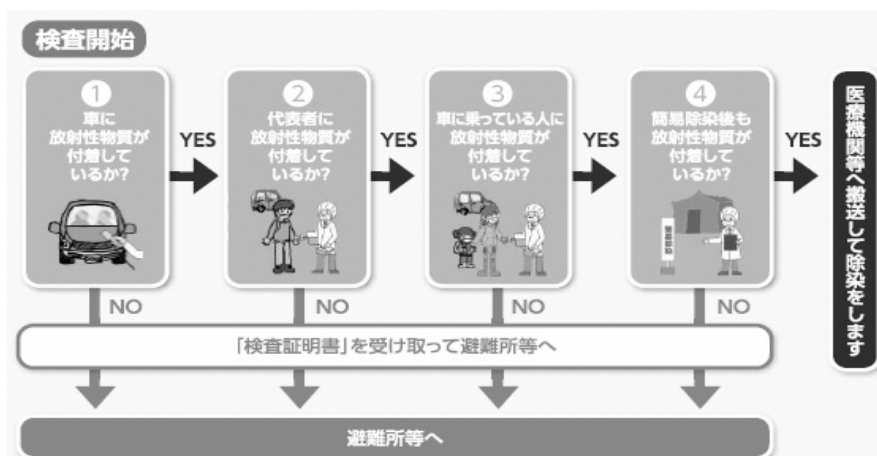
検査開始

1
車に
放射性物質が
付着して
いるか?

YES

2
代表者に
放射性物質が
付着して
いるか?

YES

3
車に乗っている人に
放射性物質が
付着して
いるか?

YES

4
簡易除染後も
放射性物質が
付着して
いるか?

YES

医療機関等へ搬送して除染をします

NO

NO

NO

NO

「検査証明書」を受け取って避難所等へ

避難所等へ